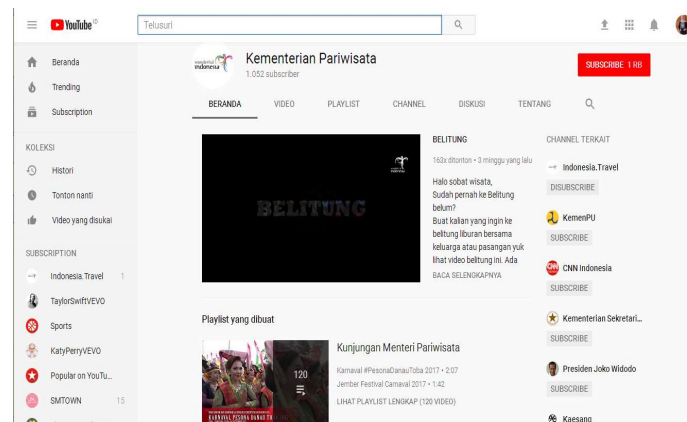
YouTube ID

Telusuri

Beranda
Trending
Subscription

KOLEKSI
Histori
Tonton nanti
Video yang disukai

SUBSCRIPTION
Indonesia.Travel 1
TaylorSwiftVEVO
Sports
KatyPerryVEVO
Popular on YouTu...
SMTOWN 15

wonderful indonesia

Kementerian Pariwisata
1.052 subscriber

SUBSCRIBE 1 RB

BERANDA VIDEO PLAYLIST CHANNEL DISKUSI TENTANG

BELITUNG

BELITUNG
160x ditonton • 3 minggu yang lalu
Halo sobat wisata,
Sudah pernah ke Belitung belum?
Buat kalian yang ingin ke belitung liburan bersama keluarga atau pasangan yuk lihat video belitung ini. Ada
BACA SELENGKAPNYA

CHANNEL TERKAIT
Indonesia.Travel
DISUBSCRIBE
KemenPU
SUBSCRIBE
CNN Indonesia
SUBSCRIBE
Kementerian Sekretari...
SUBSCRIBE
Presiden Joko Widodo
SUBSCRIBE
Kaesang

Playlist yang dibuat

120

KARNAVAL PESONA DANAU TO

Kunjungan Menteri Pariwisata
Karnaval #PesonaDanauToba 2017 • 2:07
Jember Festival Carnaval 2017 • 1:42
LIHAT PLAYLIST LENGKAP (120 VIDEO)